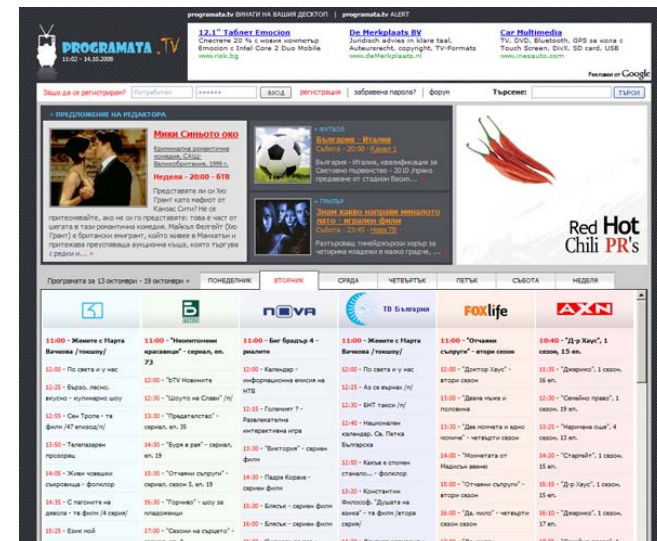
programata.tv ВИНАГИ НА ВАШИЯ ДЕСКТОП | programata.tv ALERT

PROGRAMATA.TV
11:02 - 14.10.2008

12,1" Таблет Emocion
Спестете 20 % с новия компютър Emocion с Intel Core 2 Duo Mobile
www.riak.bg

De Merkplaats BV
Juridisch advies in klare taal, Auteursrecht, copyright, TV-Formats
www.demerkplaats.nl

Car Multimedia
TV, DVD, Bluetooth, GPS за кола с Touch Screen, DivX, SD card, USB
www.inesauto.com

Реклами от Google

Защо да се регистрирам? | Потребител | ••••••• | ВХОД | регистрация | забравена парола? | форум | Търсене: | ТЪРСИ

» ПРЕДЛОЖЕНИЕ НА РЕДАКТОРА

Мики Синьото око
Криминална романтична комедия, САЩ-Великобритания, 1999 г.

Неделя - 20:00 - БТВ

Представяте ли си Хю Грант като нафот от Канзас Сити? Не се притеснявайте, ако не го представяте: тъкмо в това е част от шегата в тази романтична комедия. Майкъл Фелгейт (Хю Грант) е британски емигрант, който живее в Манхатън и притежава преуспяваща аукционна къща, която търгува с редки и ... »

» ФУТБОЛ
България - Италия
Събота - 20:50 - Канал 1
България - Италия, квалификация за Световно първенство - 2010 г. Пряко предаване от стадион Васил... »

» ТРИЛЪР
Знам какво направи миналото лято - играален филм
Събота - 23:45 - Нова ТВ
Разтърсващ тийнейджърски хорър за четирима младежи в малко градче, ... »

Red Hot Chili PR's

Програмата за 13 октомври - 19 октомври » | ПОНЕДЕЛНИК | ВТОРНИК | СРЯДА | ЧЕТВЪРТЪК | ПЕТЪК | СЪБОТА | НЕДЕЛЯ

ТВ България | FOX life | AXN

11:00 - Жените с Нарта Вачкова /токшоу/
12:00 - По света и у нас
12:25 - Бързо, лесно, вкусно - кулинарно шоу
12:55 - Сен Тропе - тв филм /47 епизод/
13:50 - Телепазарен прозорец
14:05 - Живи човешки съкровища - фолклор
14:35 - С патоните на девола - тв филм /4 серия/
15:25 - Един мой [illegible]

11:00 - "Неопитомени красавици" - сериал, еп. 73
12:00 - "bTV Новините"
12:30 - "Шоуто на Слави" /п/
13:30 - "Предателство" - сериал, еп. 35
14:30 - "Буря в рая" - сериал, еп. 19
15:30 - "Отчаяни съпруги" - сериал, сезон 3, еп. 19
16:30 - "Горчиво" - шоу за хладилници
17:00 - "Сезони на сърцето" - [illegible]

11:00 - Биг Брадър 4 - риалити
12:00 - Календар - информационна емисия на НТВ
12:15 - Голямият 7 - Развлекателна интерактивна игра
13:30 - "Виктория" - сериен филм
14:30 - Падре Коракв - сериен филм
15:30 - Блясък - сериен филм
16:30 - Блясък - сериен филм
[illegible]

11:00 - Жените с Нарта Вачкова /токшоу/
12:00 - По света и у нас
12:30 - Аз се върнах /п/
13:00 - БНТ такси /п/
14:00 - Национален календар. Св. Петка Българска
14:50 - Какъв е споменстанало... - фолклор
15:20 - Константин Философ. "Душата на езика" - тв филм /втора серия/
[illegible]

11:00 - "Отчаяни съпруги" - втори сезон
12:00 - "Доктор Хаус" - втори сезон
13:00 - "Двама мъже и половина
13:30 - "Две момчета и едно момиче" - четвърти сезон
14:00 - "Момчетата от Мадисън авеню
15:00 - "Отчаяни съпруги" - втори сезон
16:00 - "Д-р. нило" - четвърти сезон
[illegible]

10:40 - "Д-р Хаус", 1 сезон, 15 еп.
11:35 - "Джерико", 1 сезон, 16 еп.
12:30 - "Семейно право", 1 сезон, 9 еп.
13:25 - "Маричана оща", 4 сезон, 14 еп.
14:20 - "Старейт", 1 сезон, 2 еп.
15:15 - "Д-р Хаус", 1 сезон, 15 еп.
16:10 - "Джерико", 1 сезон, 16 еп.
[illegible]